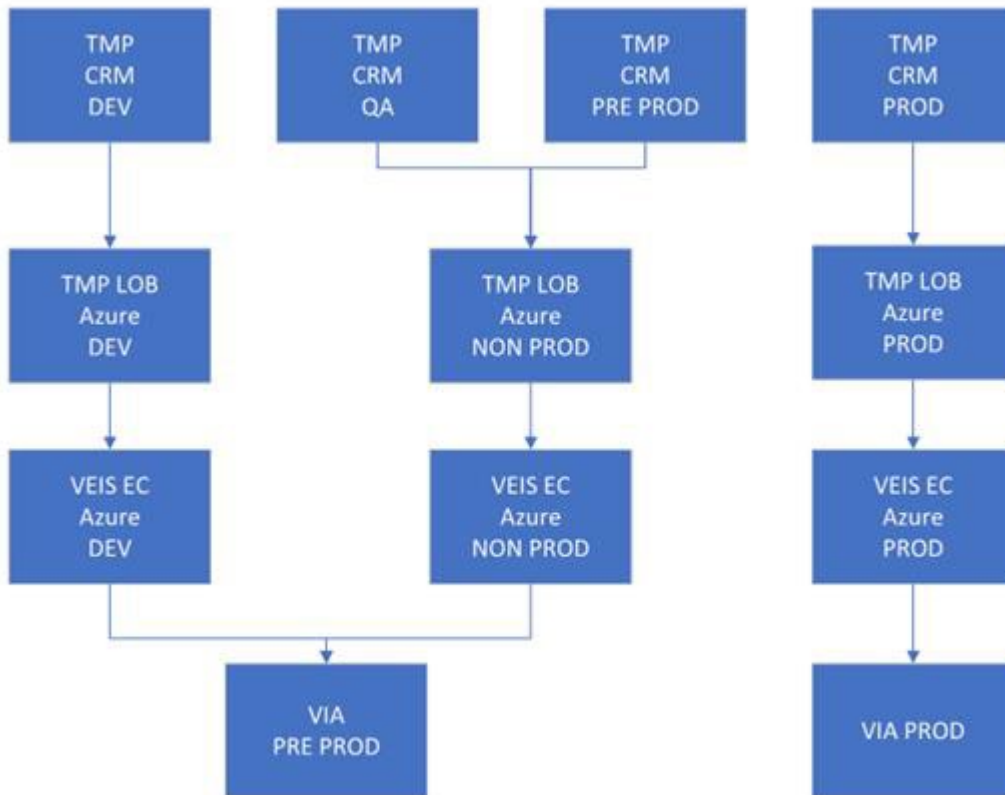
TMP
CRM
DEV

TMP
CRM
QA

TMP
CRM
PRE PROD

TMP
CRM
PROD

TMP LOB
Azure
DEV

TMP LOB
Azure
NON PROD

TMP LOB
Azure
PROD

VEIS EC
Azure
DEV

VEIS EC
Azure
NON PROD

VEIS EC
Azure
PROD

VIA
PRE PROD

VIA PROD